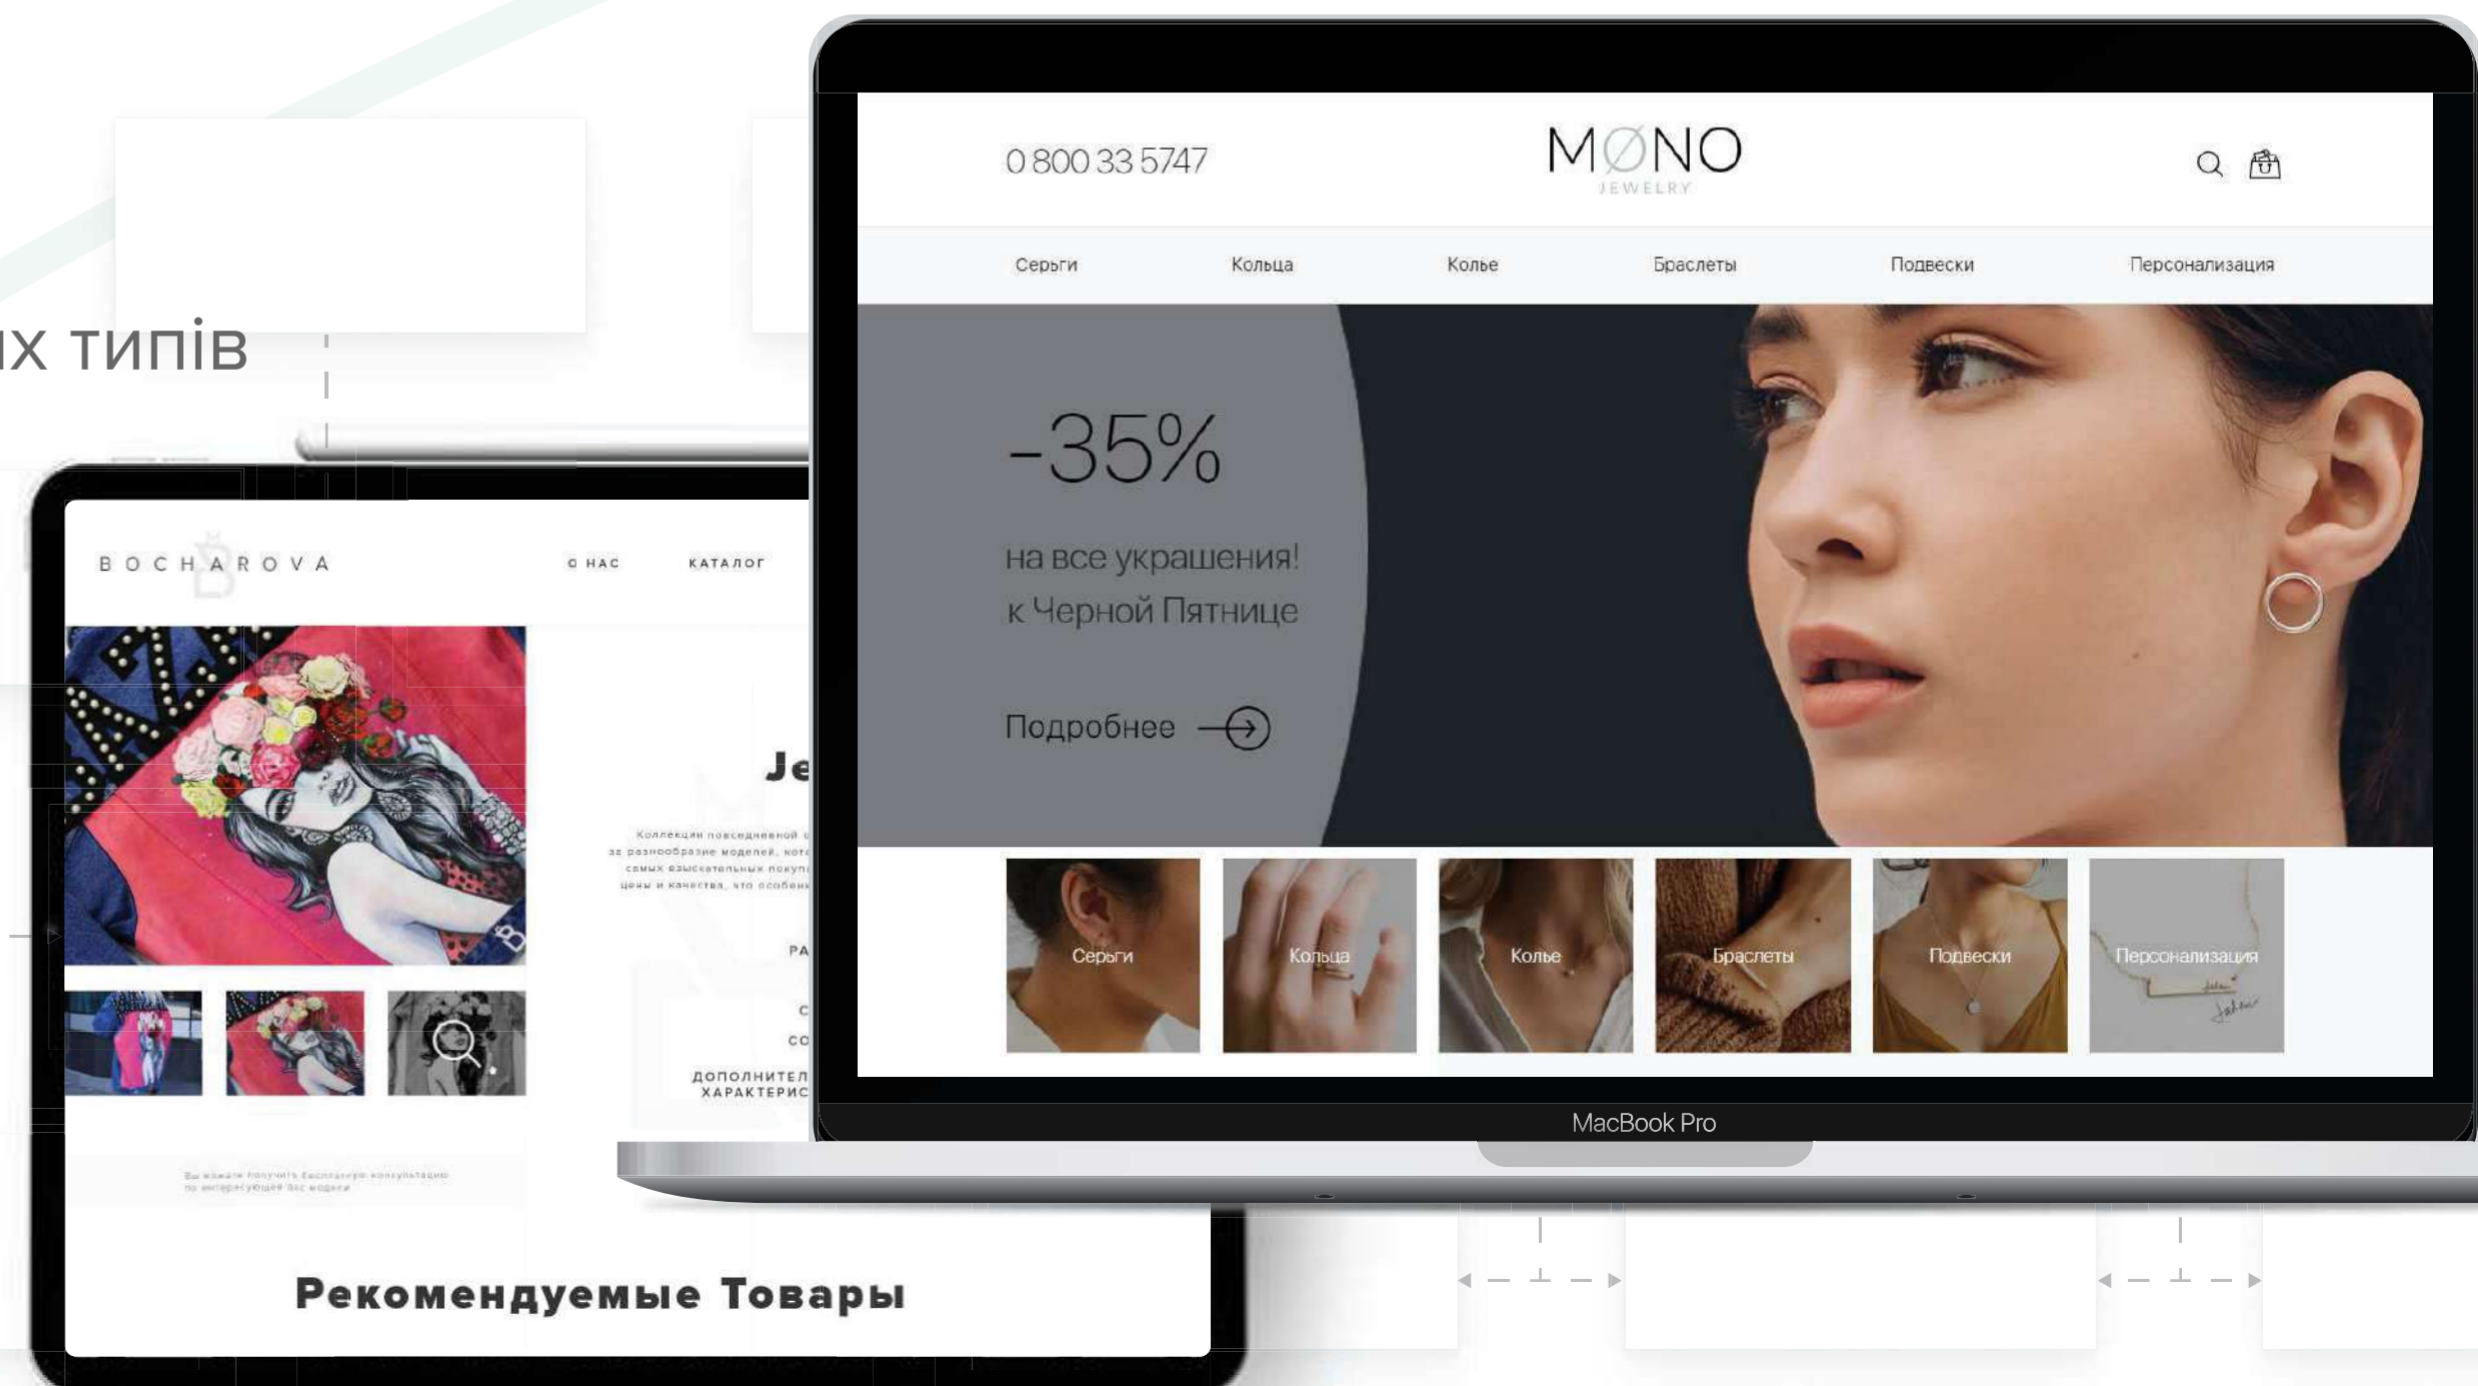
их типів

0 800 33 5747

MØNO
JEWELRY

Серьги Кольца Колье Браслеты Подвески Персонализация

-35%
на все украшения!
к Черной Пятнице

Подробнее

Серьги
Кольца
Колье
Браслеты
Подвески
Персонализация

MacBook Pro

BOCHAROVA

О НАС КАТАЛОГ

Je

Коллекции повседневной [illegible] за разнообразие моделей, кот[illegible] самых взыскательных покуп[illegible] цены и качества, что особен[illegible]

РА

С

СО

ДОПОЛНИТЕЛ
ХАРАКТЕРИС

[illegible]

Рекомендуемые Товары